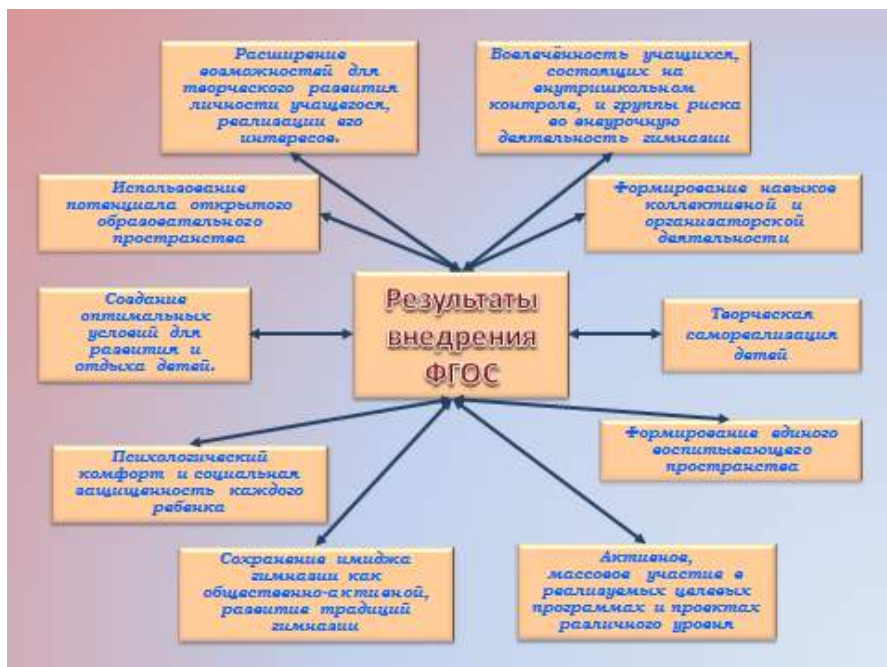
Расширение возможностей для творческого развития личности учащегося, реализации его интересов.

Вовлечённость учащихся, состоящих на внутришкольном контроле, и группы риска во внеурочную деятельность гимназии

Использование потенциала открытого образовательного пространства

Формирование навыков коллективной и организаторской деятельности

Результаты внедрения ФГОС

Создание оптимальных условий для развития и отдыха детей.

Творческая самореализация детей

Психологический комфорт и социальная защищенность каждого ребенка

Формирование единого воспитывающего пространства

Сохранение имиджа гимназии как общественно-активной, развитие традиций гимназии

Активное, массовое участие в реализуемых целевых программах и проектах различного уровня